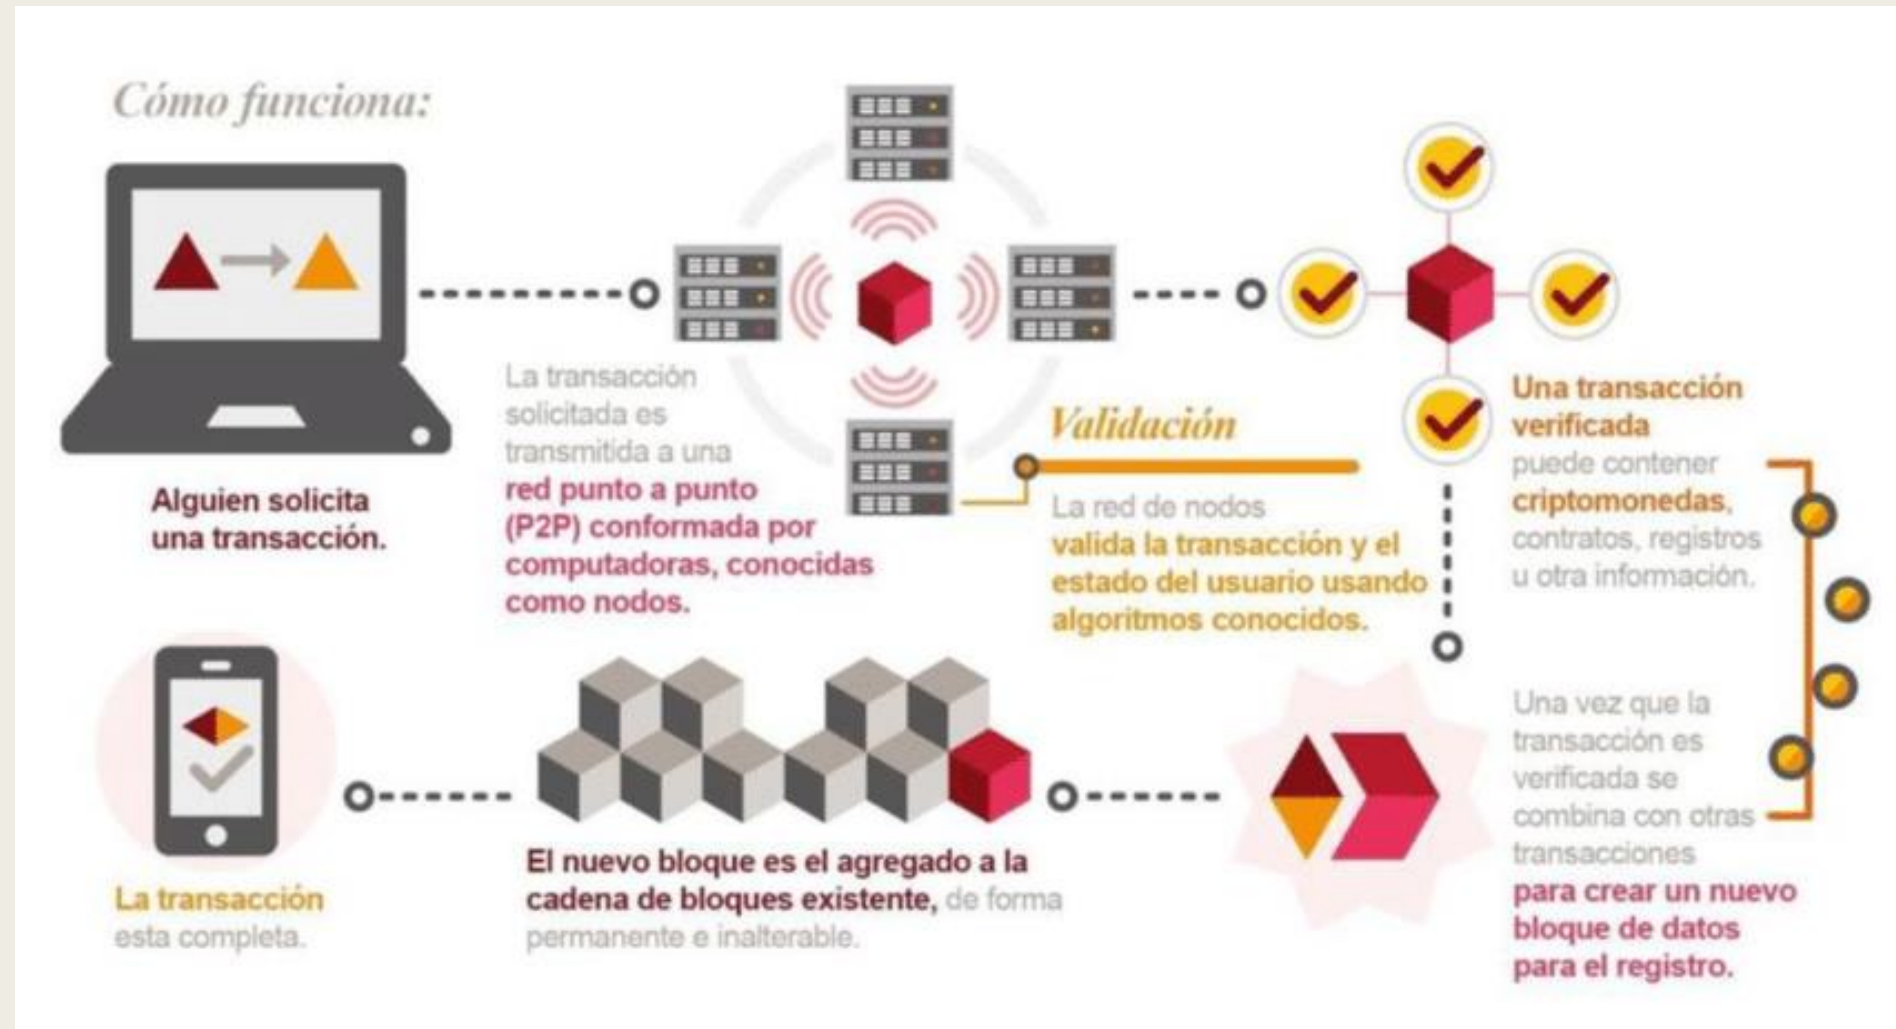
Cómo funciona:

Alguien solicita una transacción.

La transacción solicitada es transmitida a una red punto a punto (P2P) conformada por computadoras, conocidas como nodos.

Validación

La red de nodos valida la transacción y el estado del usuario usando algoritmos conocidos.

Una transacción verificada puede contener criptomonedas, contratos, registros u otra información.

Una vez que la transacción es verificada se combina con otras transacciones para crear un nuevo bloque de datos para el registro.

El nuevo bloque es el agregado a la cadena de bloques existente, de forma permanente e inalterable.

La transacción esta completa.